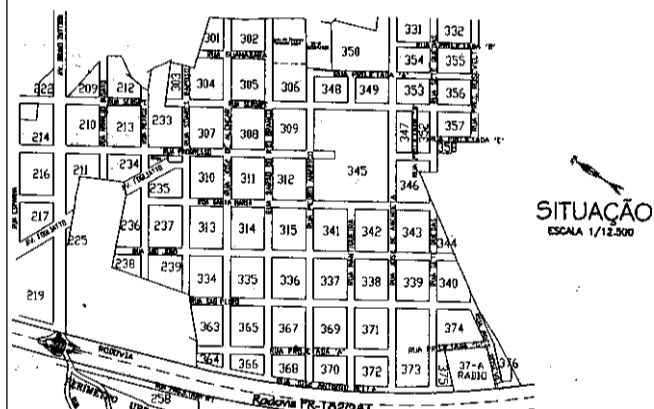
301
302
331
332
350
354
355
RUA PROJETADA "B"
RUA PROJETADA "A"
304
305
306
348
349
353
356
222
209
212
303
307
308
309
357
214
210
213
233
347
352
RUA PROJETADA "C"
358
345
216
211
234
310
311
312
346
235
217
236
237
313
314
315
341
342
343
RUA SANTA MARIA
344
225
238
239
334
335
336
337
338
339
340
219
363
365
367
369
371
374
364
366
368
370
372
373
375
37-A RADIO
376
RODOVIA
Rodovia PR-
PERIMETRO URBANO
SITUAÇÃO
ESCALA 1/12.500